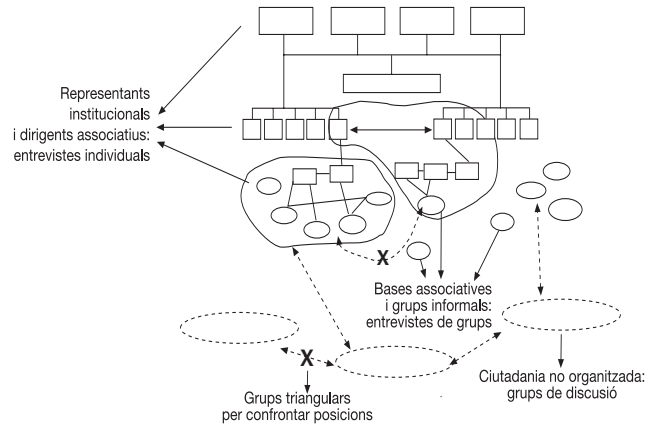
Representants institucionals i dirigents associatius: entrevistes individuals

X

Bases associatives i grups informals: entrevistes de grups

X

Grups triangulars per confrontar posicions

Ciutadania no organitzada: grups de discusió